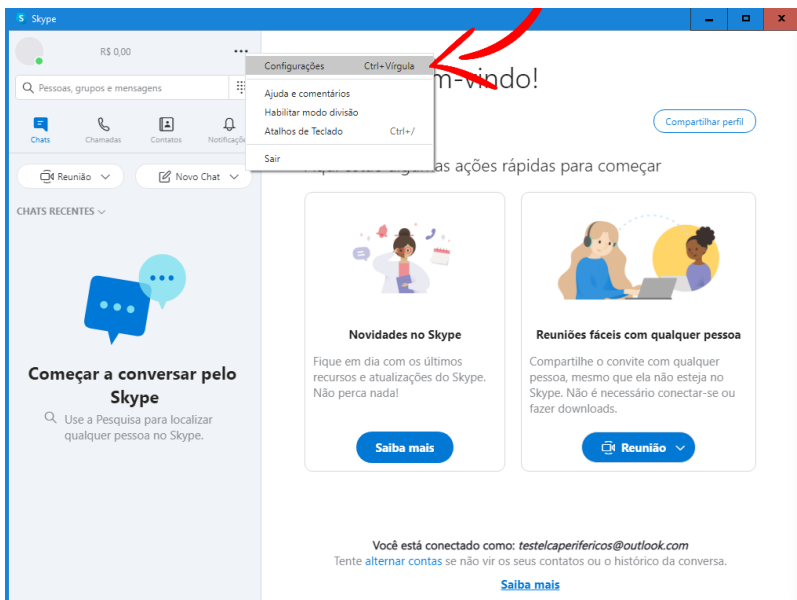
Skype

R$ 0,00

Pessoas, grupos e mensagens

Chats Chamadas Contatos Notificaç

Configurações Ctrl+Vírgula

Ajuda e comentários

Habilitar modo divisão

Atalhos de Teclado Ctrl+/

Sair

m-vindo!

Compartilhar perfil

Reunião Novo Chat

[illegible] as ações rápidas para começar

CHATS RECENTES

Novidades no Skype

Fique em dia com os últimos recursos e atualizações do Skype. Não perca nada!

Saiba mais

Reuniões fáceis com qualquer pessoa

Compartilhe o convite com qualquer pessoa, mesmo que ela não esteja no Skype. Não é necessário conectar-se ou fazer downloads.

Reunião

Começar a conversar pelo Skype

Use a Pesquisa para localizar qualquer pessoa no Skype.

Você está conectado como: testelcaperifericos@outlook.com

Tente alternar contas se não vir os seus contatos ou o histórico da conversa.

Saiba mais